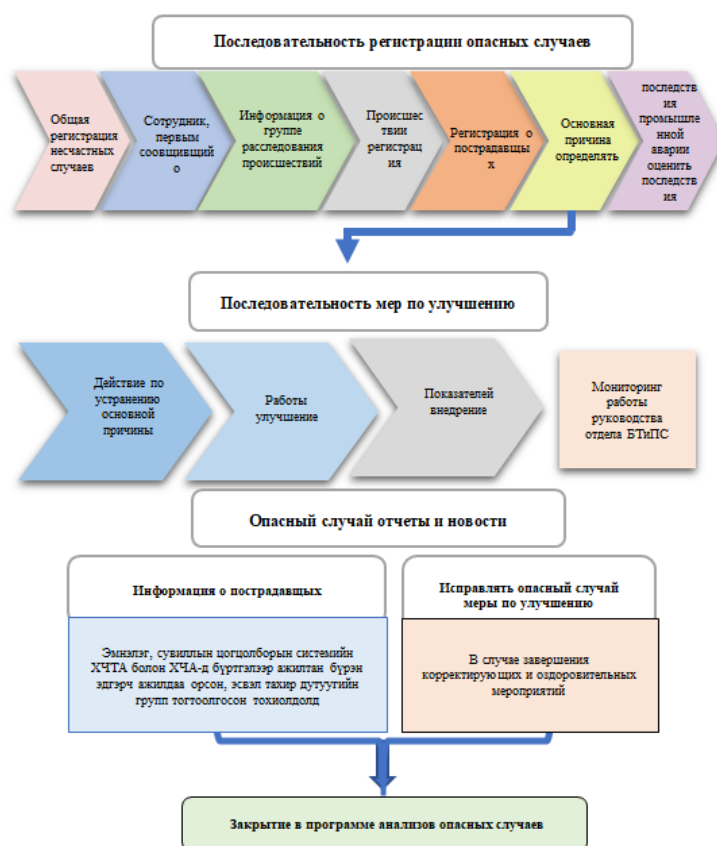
Последовательность регистрации опасных случаев

Общая регистрация несчастных случаев

Сотрудник, первым сообщивший о

Информация о группе расследования происшествий

Происшествии регистрация

Регистрация о пострадавших

Основная причина определять

последствия промышленной аварии оценить последствия

Последовательность мер по улучшению

Действие по устранению основной причины

Работы улучшение

Показателей внедрение

Мониторинг работы руководства отдела БТиПС

Опасный случай отчеты и новости

Информация о пострадавщых

Исправлять опасный случай меры по улучшению

Эмнэлэг, сувиллын цогцолборын системийн ХЧТА болон ХЧА-д бүртгэлээр ажилтан бүрэн эдгэрч ажилдаа орсон, эсвэл тахир дутуугийн групп тогтоолгосон тохиолдолд

В случае завершения корректирующих и оздоровительных мероприятий

Закрытие в программе анализов опасных случаев